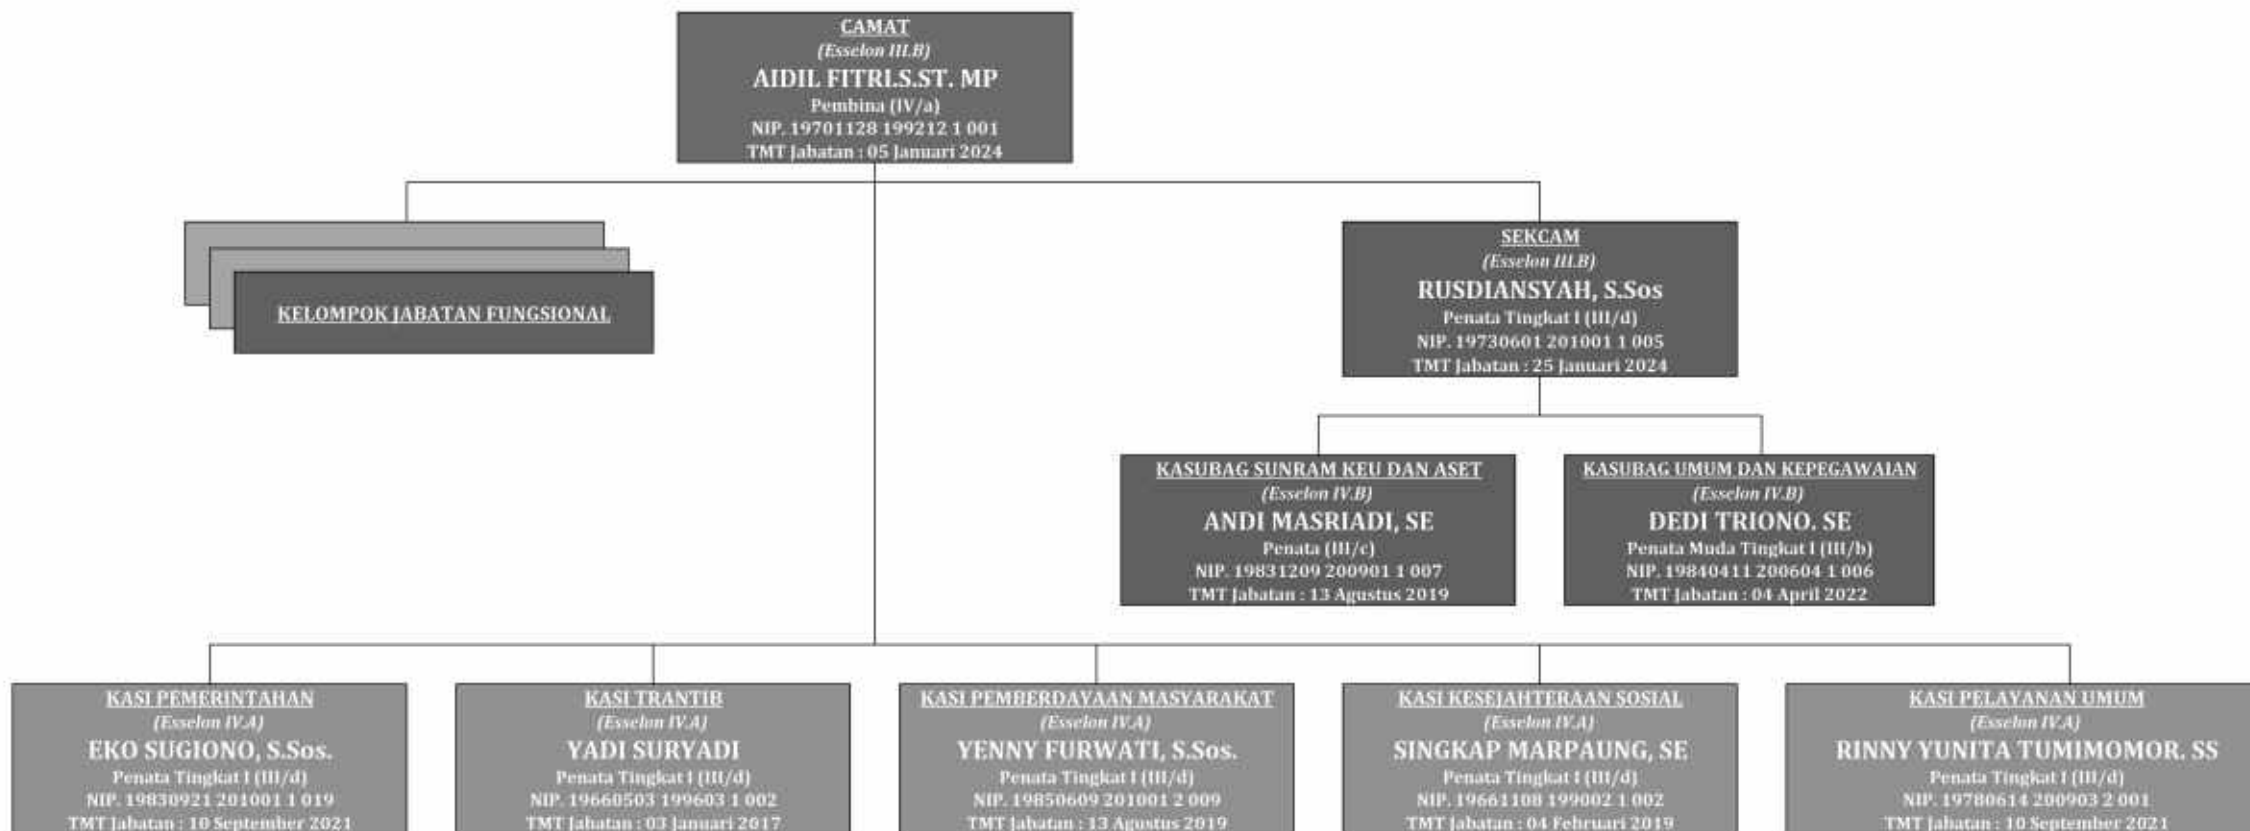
CAMAT
(Esselon III.B)
AIDIL FITRI.S.ST. MP
Pembina (IV/a)
NIP. 19701128 199212 1 001
TMT Jabatan : 05 Januari 2024

KELOMPOK JABATAN FUNGSIONAL

SEKCAM
(Esselon III.B)
RUSDIANSYAH, S.Sos
Penata Tingkat I (III/d)
NIP. 19730601 201001 1 005
TMT Jabatan : 25 Januari 2024

KASUBAG SUNRAM KEU DAN ASET
(Esselon IV.B)
ANDI MASRIADI, SE
Penata (III/c)
NIP. 19831209 200901 1 007
TMT Jabatan : 13 Agustus 2019

KASUBAG UMUM DAN KEPEGAWAIAN
(Esselon IV.B)
DEDI TRIONO. SE
Penata Muda Tingkat I (III/b)
NIP. 19840411 200604 1 006
TMT Jabatan : 04 April 2022

KASI PEMERINTAHAN
(Esselon IV.A)
EKO SUGIONO, S.Sos.
Penata Tingkat I (III/d)
NIP. 19830921 201001 1 019
TMT Jabatan : 10 September 2021

KASI TRANTIB
(Esselon IV.A)
YADI SURYADI
Penata Tingkat I (III/d)
NIP. 19660503 199603 1 002
TMT Jabatan : 03 Januari 2017

KASI PEMBERDAYAAN MASYARAKAT
(Esselon IV.A)
YENNY FURWATI, S.Sos.
Penata Tingkat I (III/d)
NIP. 19850609 201001 2 009
TMT Jabatan : 13 Agustus 2019

KASI KESEJAHTERAAN SOSIAL
(Esselon IV.A)
SINGKAP MARPAUNG, SE
Penata Tingkat I (III/d)
NIP. 19661108 199002 1 002
TMT Jabatan : 04 Februari 2019

KASI PELAYANAN UMUM
(Esselon IV.A)
RINNY YUNITA TUMIMOMOR. SS
Penata Tingkat I (III/d)
NIP. 19780614 200903 2 001
TMT Jabatan : 10 September 2021